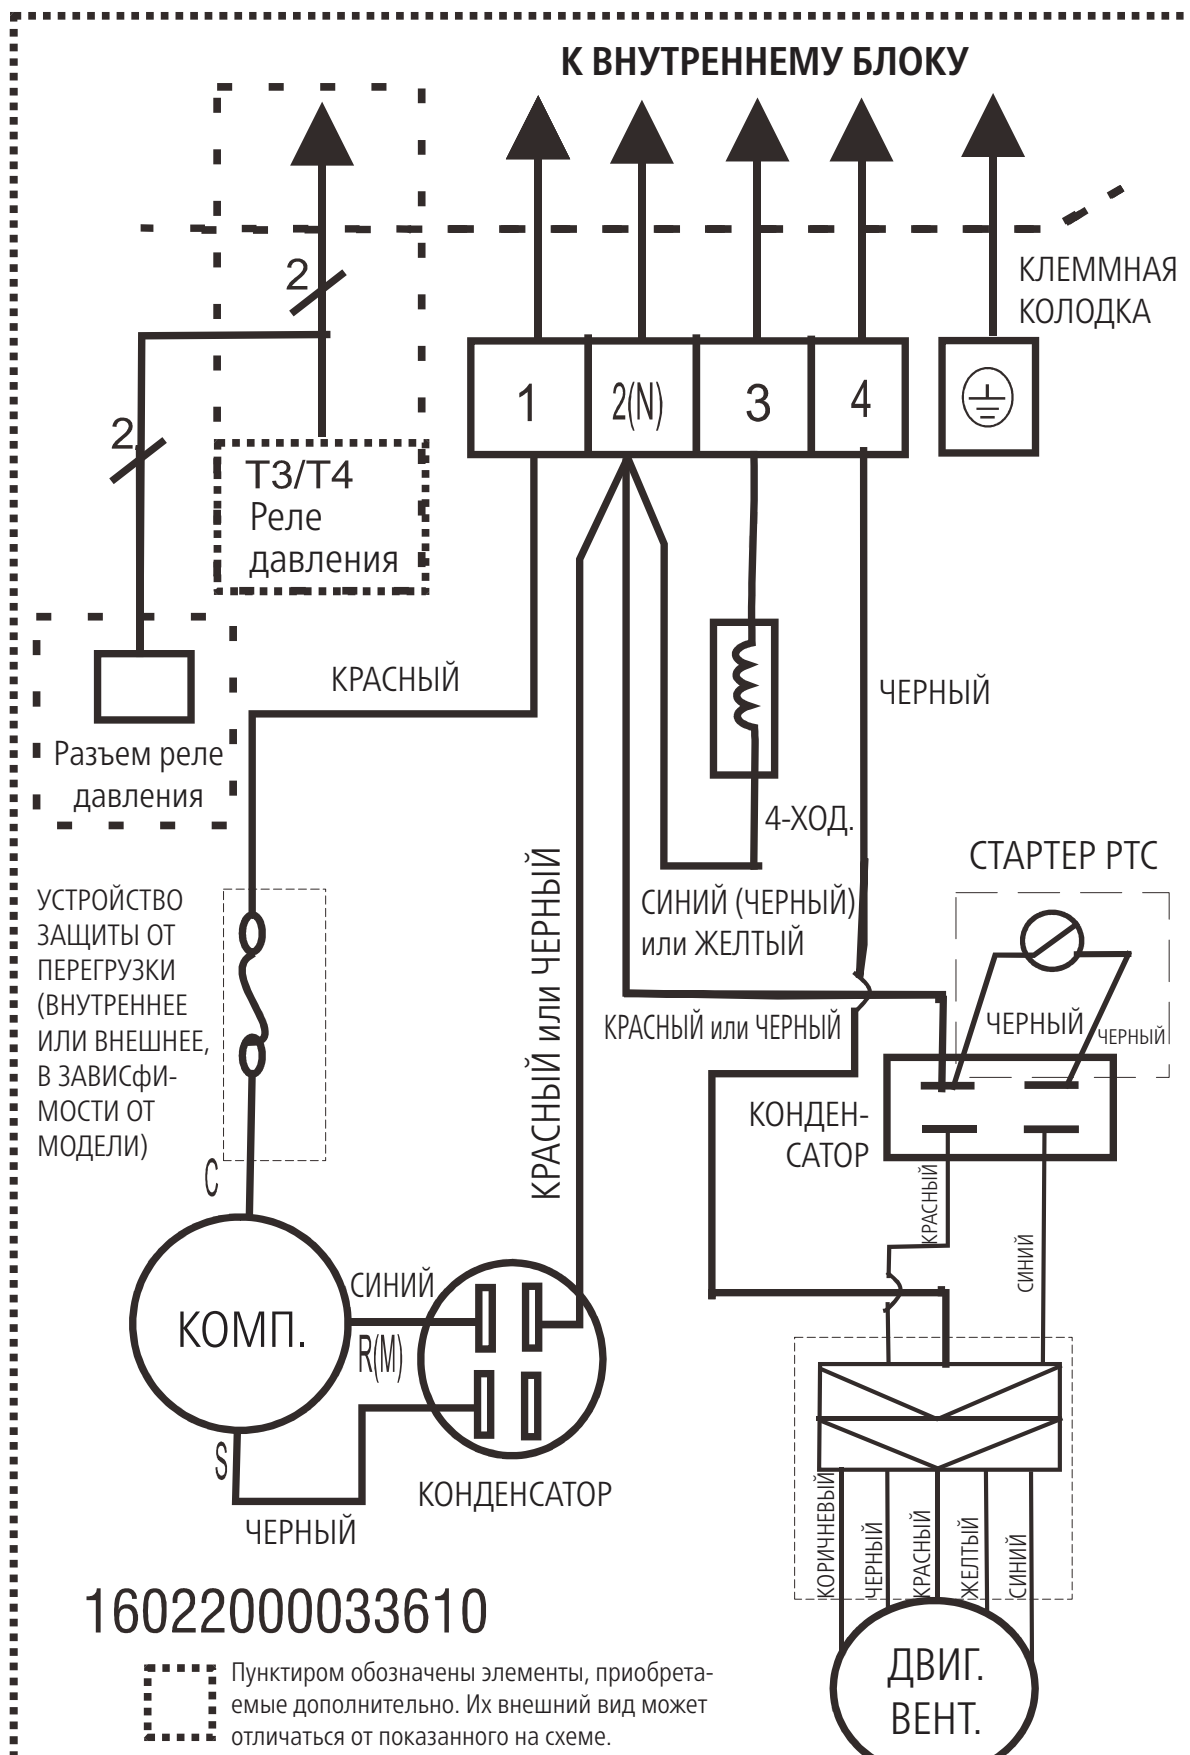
К ВНУТРЕННЕМУ БЛОКУ

2

2

КЛЕММНАЯ КОЛОДКА

1

2(N)

3

4

T3/T4
Реле давления

Разъем реле давления

КРАСНЫЙ

ЧЕРНЫЙ

4-ХОД.

СИНИЙ (ЧЕРНЫЙ) или ЖЕЛТЫЙ

СТАРТЕР РТС

КРАСНЫЙ или ЧЕРНЫЙ

КРАСНЫЙ или ЧЕРНЫЙ

ЧЕРНЫЙ

ЧЕРНЫЙ

КОНДЕН-САТОР

УСТРОЙСТВО ЗАЩИТЫ ОТ ПЕРЕГРУЗКИ (ВНУТРЕННЕЕ ИЛИ ВНЕШНЕЕ, В ЗАВИСфИ-МОСТИ ОТ МОДЕЛИ)

C

КОМП.

СИНИЙ

R(M)

S

КОНДЕНСАТОР

ЧЕРНЫЙ

КРАСНЫЙ

СИНИЙ

КОРИЧНЕВЫЙ

ЧЕРНЫЙ

КРАСНЫЙ

ЖЕЛТЫЙ

СИНИЙ

ДВИГ. ВЕНТ.

16022000033610

Пунктиром обозначены элементы, приобретаемые дополнительно. Их внешний вид может отличаться от показанного на схеме.